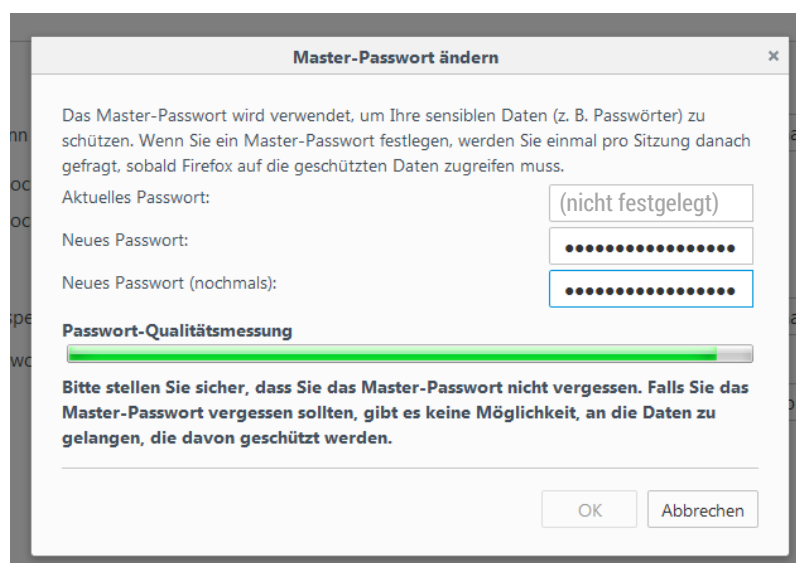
Master-Passwort ändern

×

Das Master-Passwort wird verwendet, um Ihre sensiblen Daten (z. B. Passwörter) zu schützen. Wenn Sie ein Master-Passwort festlegen, werden Sie einmal pro Sitzung danach gefragt, sobald Firefox auf die geschützten Daten zugreifen muss.

Aktuelles Passwort: (nicht festgelegt)

Neues Passwort: •••••••••••••••••

Neues Passwort (nochmals): •••••••••••••••••

Passwort-Qualitätsmessung

Bitte stellen Sie sicher, dass Sie das Master-Passwort nicht vergessen. Falls Sie das Master-Passwort vergessen sollten, gibt es keine Möglichkeit, an die Daten zu gelangen, die davon geschützt werden.

OK

Abbrechen